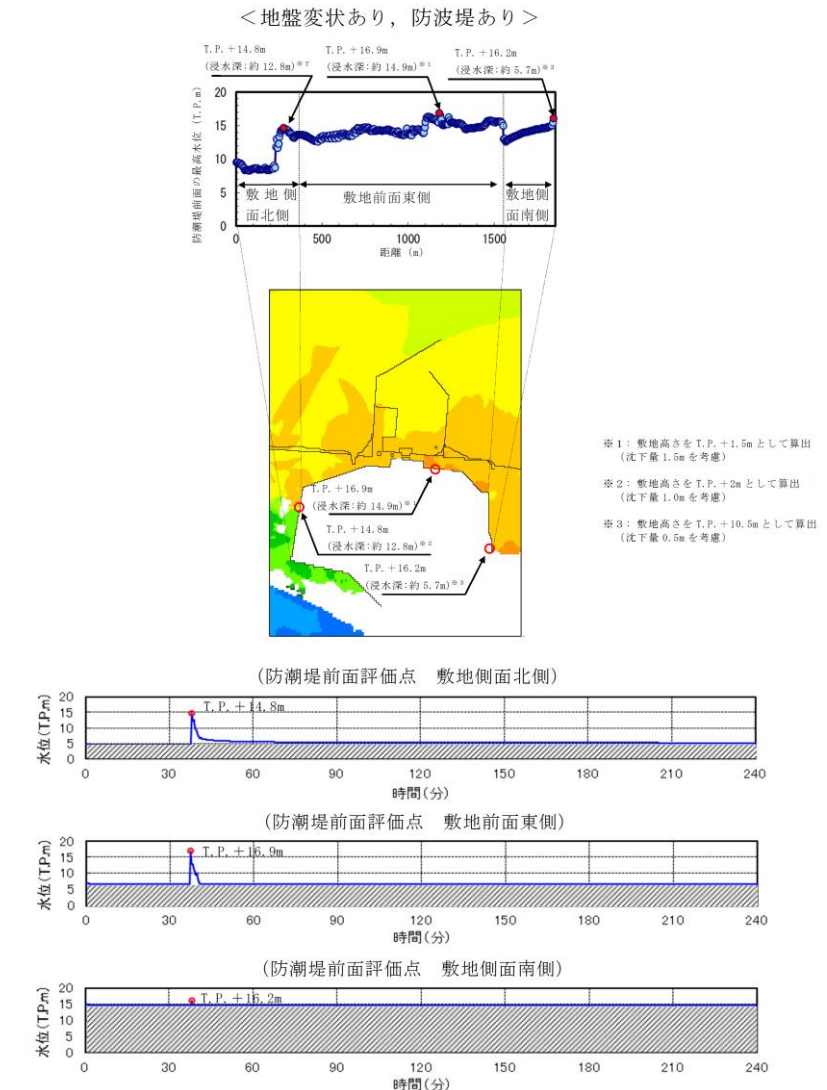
＜地盤変状あり，防波堤あり＞

T.P.＋14.8m
(浸水深：約 12.8m)※2

T.P.＋16.9m
(浸水深：約 14.9m)※1

T.P.＋16.2m
(浸水深：約 5.7m)※3

防潮堤前面の最高水位 (T.P.m)

20
15
10
5
0

敷地側面北側

敷地前面東側

敷地側面南側

0　500　1000　1500

距離 (m)

T.P.＋16.9m
(浸水深：約 14.9m)※1

T.P.＋14.8m
(浸水深：約 12.8m)※2

T.P.＋16.2m
(浸水深：約 5.7m)※3

※1：敷地高さを T.P.＋1.5m として算出
(沈下量 1.5m を考慮)

※2：敷地高さを T.P.＋2m として算出
(沈下量 1.0m を考慮)

※3：敷地高さを T.P.＋10.5m として算出
(沈下量 0.5m を考慮)

(防潮堤前面評価点　敷地側面北側)

水位(T.P.m)
20
15
10
5
0

T.P.＋14.8m

0　30　60　90　120　150　180　210　240
時間(分)

(防潮堤前面評価点　敷地前面東側)

水位(T.P.m)
20
15
10
5
0

T.P.＋16.9m

0　30　60　90　120　150　180　210　240
時間(分)

(防潮堤前面評価点　敷地側面南側)

水位(T.P.m)
20
15
10
5
0

T.P.＋16.2m

0　30　60　90　120　150　180　210　240
時間(分)